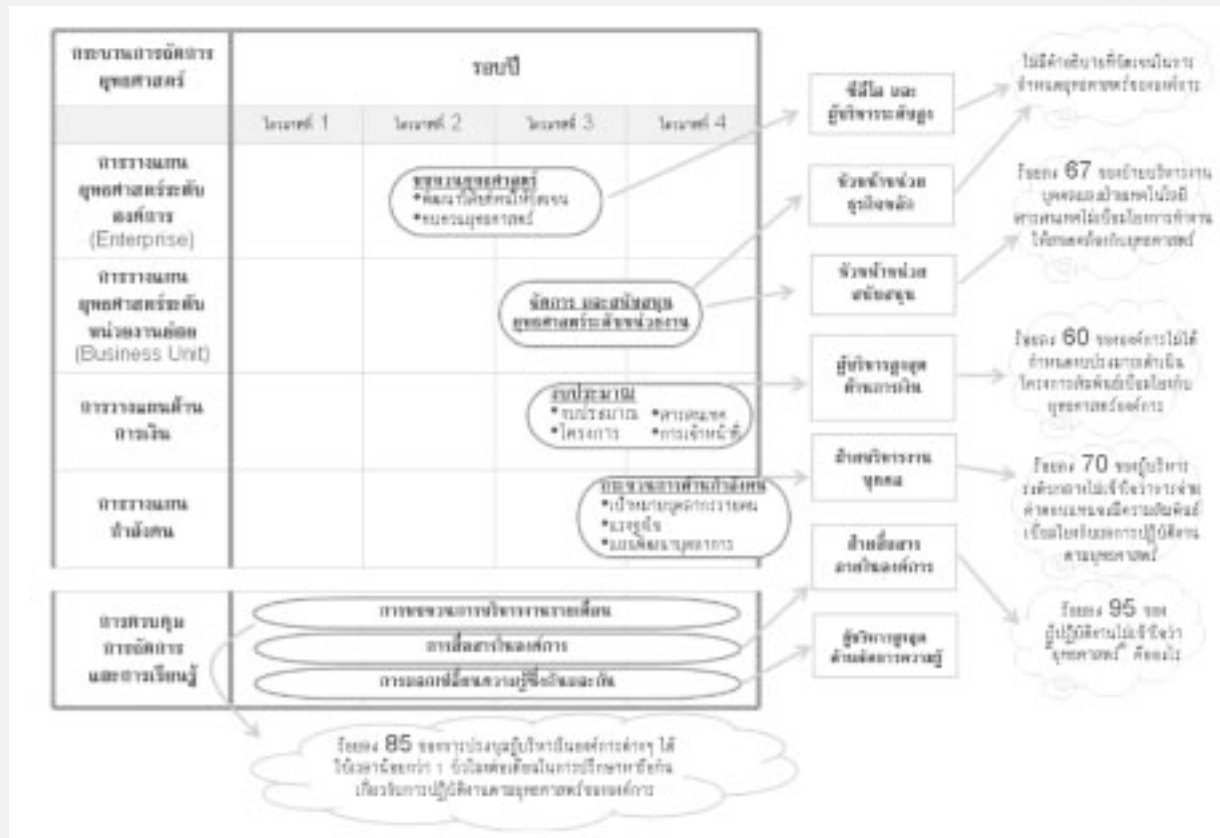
| กระบวนการจัดการยุทธศาสตร์ | รอบปี | | | |
|---|---|---|---|---|
| | ไตรมาสที่ 1 | ไตรมาสที่ 2 | ไตรมาสที่ 3 | ไตรมาสที่ 4 |
| การวางแผนยุทธศาสตร์ระดับองค์การ (Enterprise) | | ทบทวนยุทธศาสตร์ *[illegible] *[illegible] | | |
| การวางแผนยุทธศาสตร์ระดับหน่วยงานย่อย (Business Unit) | | | จัดการ และสนับสนุนยุทธศาสตร์ระดับหน่วยงาน | |
| การวางแผนด้านการเงิน | | | งบประมาณ *งบประมาณ *โครงการ *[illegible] *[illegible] | |
| การวางแผนกำลังคน | | | | กระบวนการด้านกำลังคน *เป้าหมาย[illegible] *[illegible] *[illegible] |

การควบคุม การจัดการ และการเรียนรู้

การทบทวนการบริหารงานรายเดือน

การสื่อสารในองค์การ

การแลกเปลี่ยนความรู้ซึ่งกันและกัน

ซีอีโอ และผู้บริหารระดับสูง

หัวหน้าหน่วยธุรกิจหลัก

หัวหน้าหน่วยสนับสนุน

ผู้บริหารสูงสุดด้านการเงิน

ฝ่ายบริหารงานบุคคล

ฝ่ายสื่อสารภายในองค์การ

ผู้บริหารสูงสุดด้านจัดการความรู้

ไม่มีคำอธิบายที่ชัดเจนในการกำหนดยุทธศาสตร์ขององค์การ

ร้อยละ 67 ของฝ่ายบริหารงานบุคคล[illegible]ไม่มี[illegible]ยุทธศาสตร์

ร้อยละ 60 ขององค์การไม่ได้กำหนดงบประมาณดำเนินโครงการสัมพันธ์เชื่อมโยงกับยุทธศาสตร์องค์การ

ร้อยละ 70 ของผู้บริหารระดับกลางไม่เข้าใจว่า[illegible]ความสัมพันธ์เชื่อมโยงกับการปฏิบัติงานตามยุทธศาสตร์

ร้อยละ 95 ของผู้ปฏิบัติงานไม่เข้าใจว่า ยุทธศาสตร์ คืออะไร

ร้อยละ 85 ของการประชุมผู้บริหารในองค์การต่างๆ ได้ใช้เวลาน้อยกว่า 1 ชั่วโมงต่อเดือนในการปรึกษาหารือกันเกี่ยวกับการปฏิบัติงานตามยุทธศาสตร์ขององค์การ